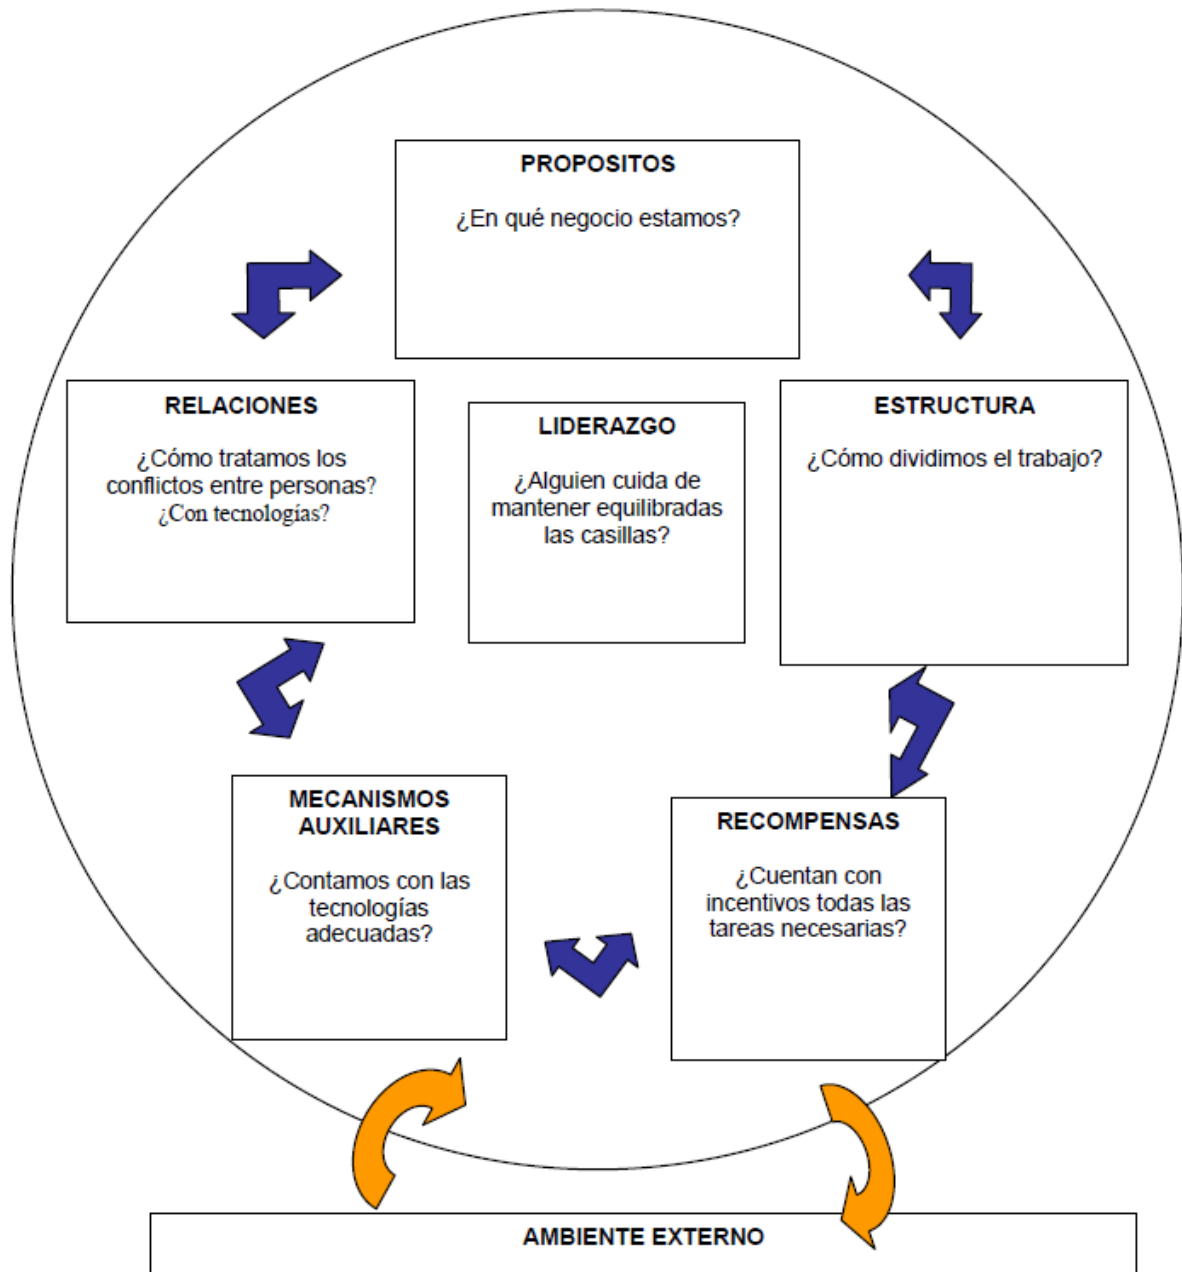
PROPOSITOS

¿En qué negocio estamos?

RELACIONES

¿Cómo tratamos los conflictos entre personas? ¿Con tecnologías?

LIDERAZGO

¿Alguien cuida de mantener equilibradas las casillas?

ESTRUCTURA

¿Cómo dividimos el trabajo?

MECANISMOS AUXILIARES

¿Contamos con las tecnologías adecuadas?

RECOMPENSAS

¿Cuentan con incentivos todas las tareas necesarias?

AMBIENTE EXTERNO